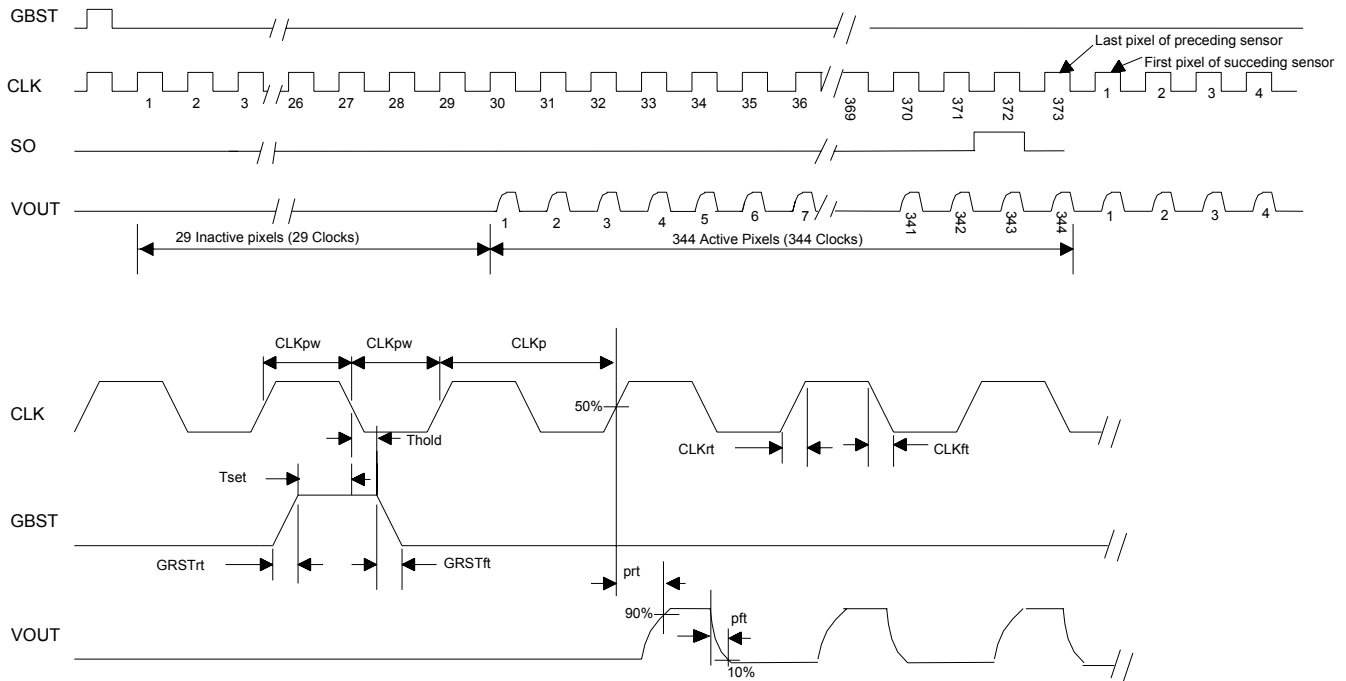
GBST

CLK

Last pixel of preceding sensor

First pixel of succeding sensor

1 2 3 26 27 28 29 30 31 32 33 34 35 36 369 370 371 372 373 1 2 3 4

SO

VOUT

1 2 3 4 5 6 7 341 342 343 344 1 2 3 4

29 Inactive pixels (29 Clocks)

344 Active Pixels (344 Clocks)

CLKpw CLKpw CLKp

CLK

50%

Thold

CLKrt

CLKft

Tset

GBST

GRSTrt

GRSTft

prt

90%

pft

VOUT

10%